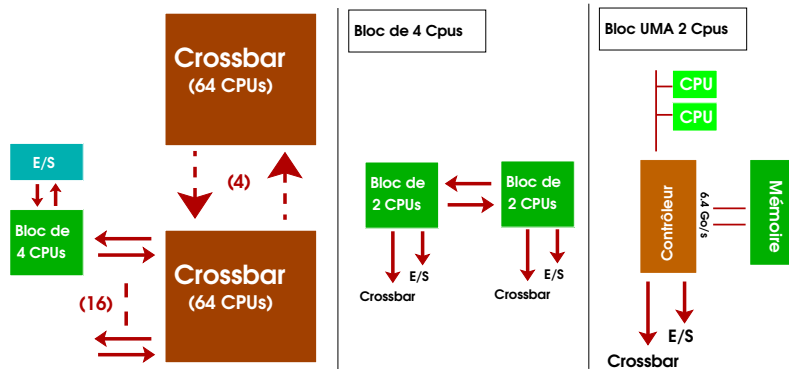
Crossbar
(64 CPUs)

E/S

(4)

Bloc de 4 CPUs

Crossbar
(64 CPUs)

(16)

Bloc de 4 Cpus

Bloc de 2 CPUs

Bloc de 2 CPUs

E/S
Crossbar

E/S
Crossbar

Bloc UMA 2 Cpus

CPU
CPU

Contrôleur

6.4 Go/s

Mémoire

E/S
Crossbar